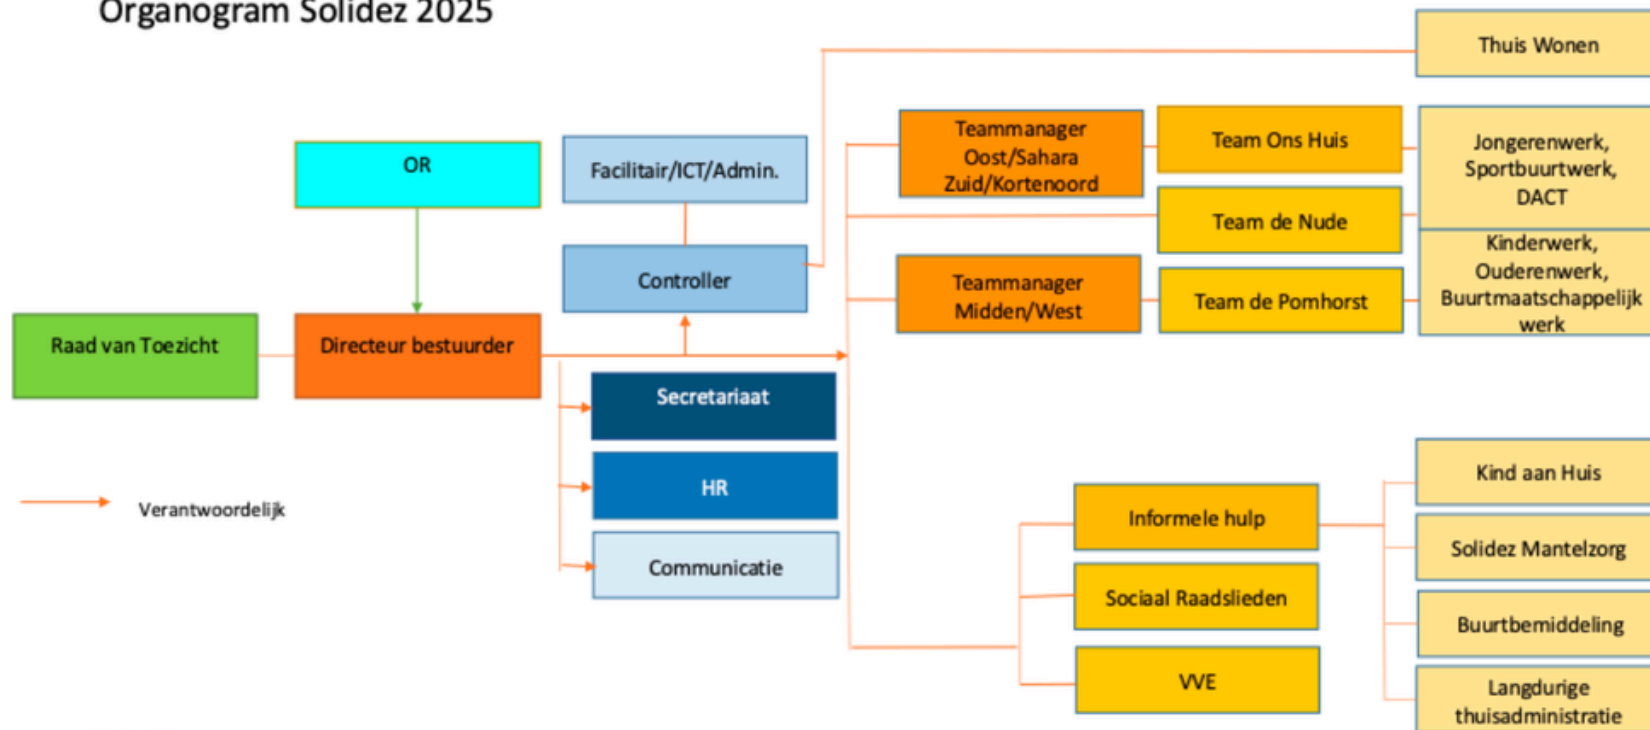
Organogram Solidez 2025

Thuis Wonen

OR

Facilitair/ICT/Admin.

Teammanager Oost/Sahara Zuid/Kortenoord

Team Ons Huis

Jongerenwerk, Sportbuurtwerk, DACT

Team de Nude

Controller

Teammanager Midden/West

Team de Pomhorst

Kinderwerk, Ouderenwerk, Buurtmaatschappelijk werk

Raad van Toezicht

Directeur bestuurder

Secretariaat

HR

Communicatie

Verantwoordelijk

Kind aan Huis

Informele hulp

Solidez Mantelzorg

Sociaal Raadslieden

Buurtbemiddeling

VVE

Langdurige thuisadministratie